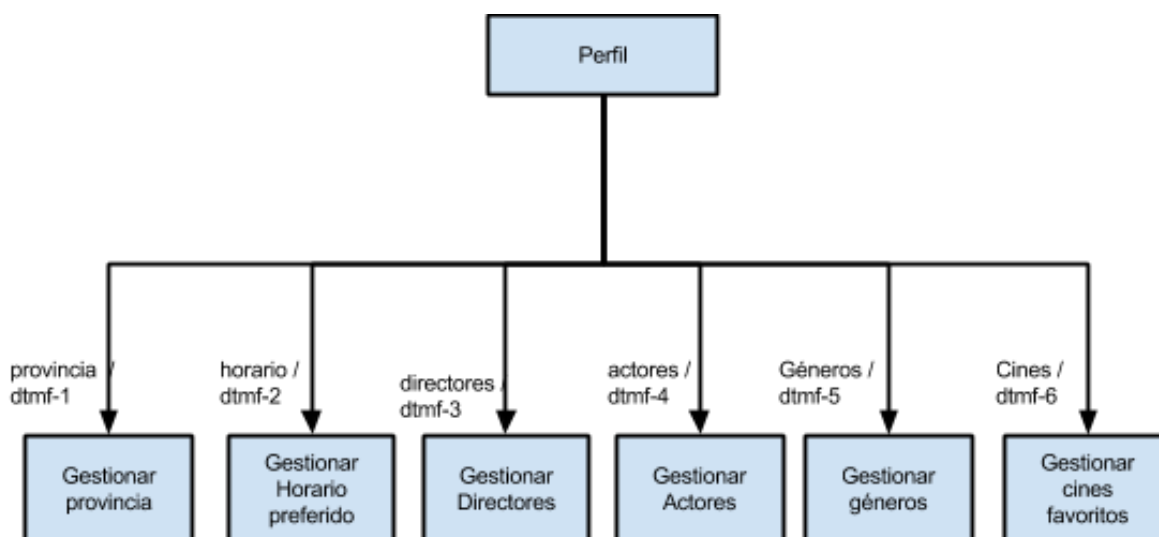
Perfil

provincia / dtmf-1

horario / dtmf-2

directores / dtmf-3

actores / dtmf-4

Géneros / dtmf-5

Cines / dtmf-6

Gestionar provincia

Gestionar Horario preferido

Gestionar Directores

Gestionar Actores

Gestionar géneros

Gestionar cines favoritos